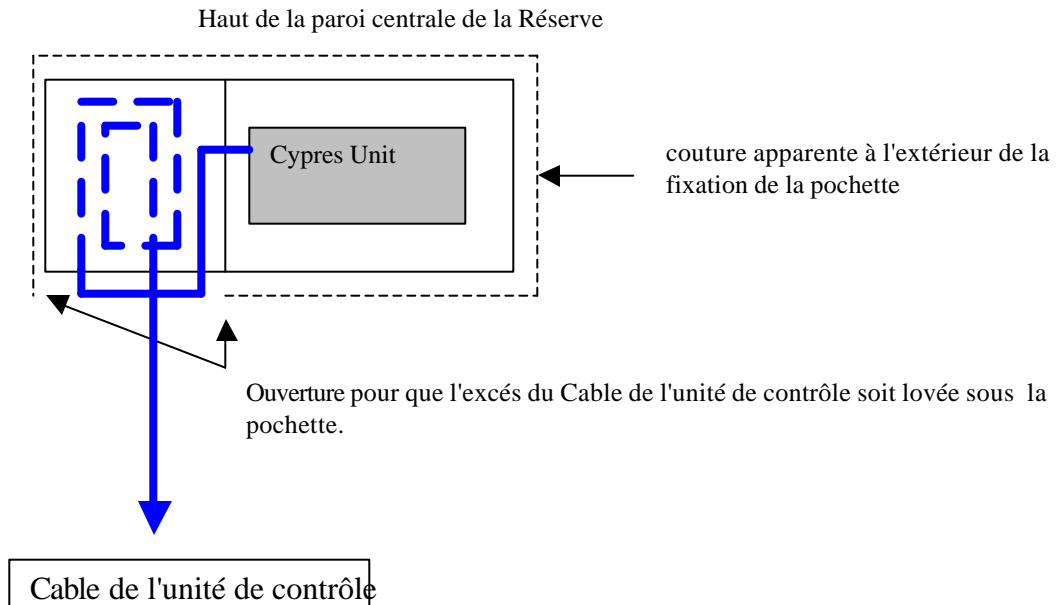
Haut de la paroi centrale de la Réserve

Cypres Unit

couture apparente à l'extérieur de la fixation de la pochette

Ouverture pour que l'excés du Cable de l'unité de contrôle soit lovée sous la pochette.

Cable de l'unité de contrôle